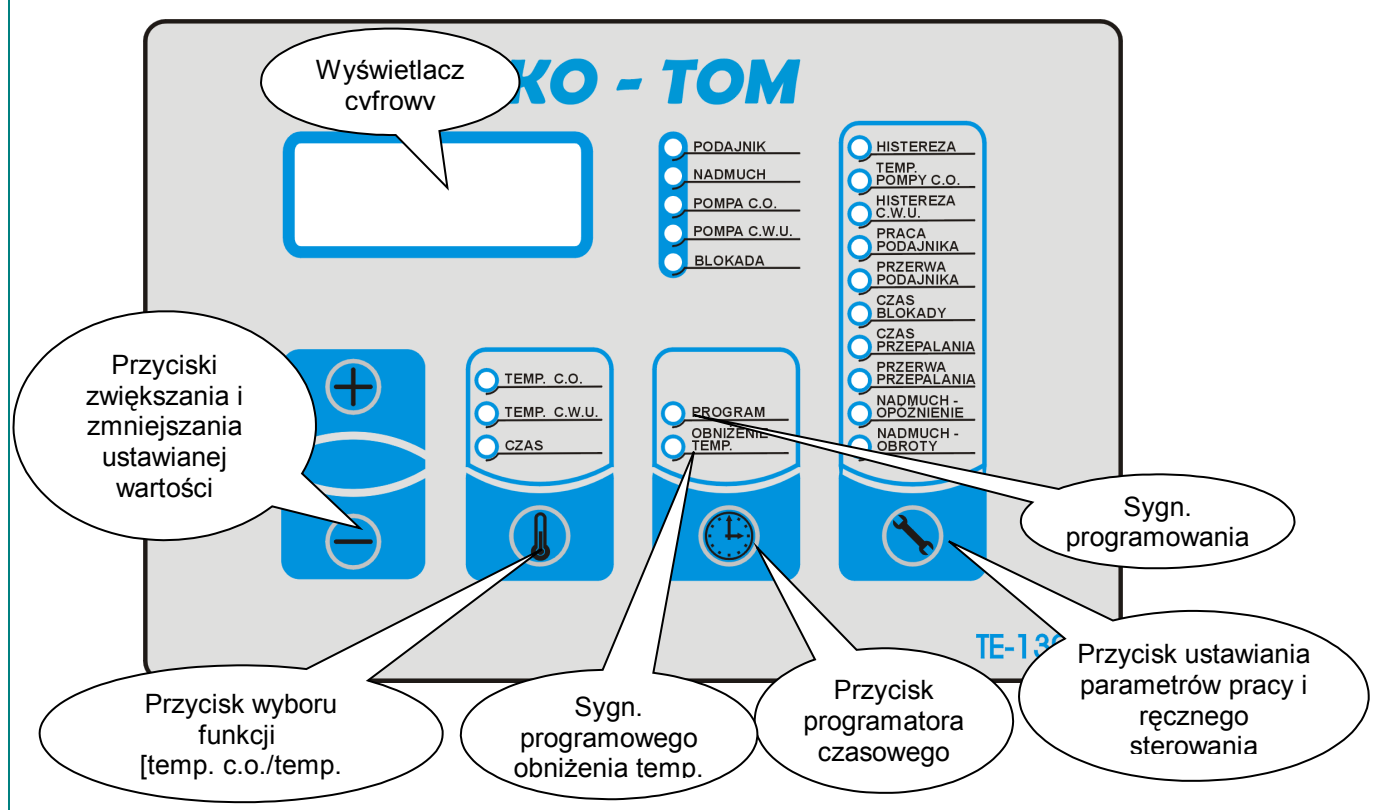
Wyświetlacz cyfrowy

KO - TOM

PODAJNIK
NADMUCH
POMPA C.O.
POMPA C.W.U.
BLOKADA

HISTEREZA
TEMP. POMPY C.O.
HISTEREZA C.W.U.
PRACA PODAJNIKA
PRZERWA PODAJNIKA
CZAS BLOKADY
CZAS PRZEPALANIA
PRZERWA PRZEPALANIA
NADMUCH - OPÓŹNIENIE
NADMUCH - OBROTY

Przyciski zwiększania i zmniejszania ustawianej wartości

TEMP. C.O.
TEMP. C.W.U.
CZAS

PROGRAM
OBNIŻENIE TEMP.

Sygn. programowania

TE-13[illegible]

Przycisk ustawiania parametrów pracy i ręcznego sterowania

Przycisk wyboru funkcji [temp. c.o./temp.

Sygn. programowego obniżenia temp.

Przycisk programatora czasowego